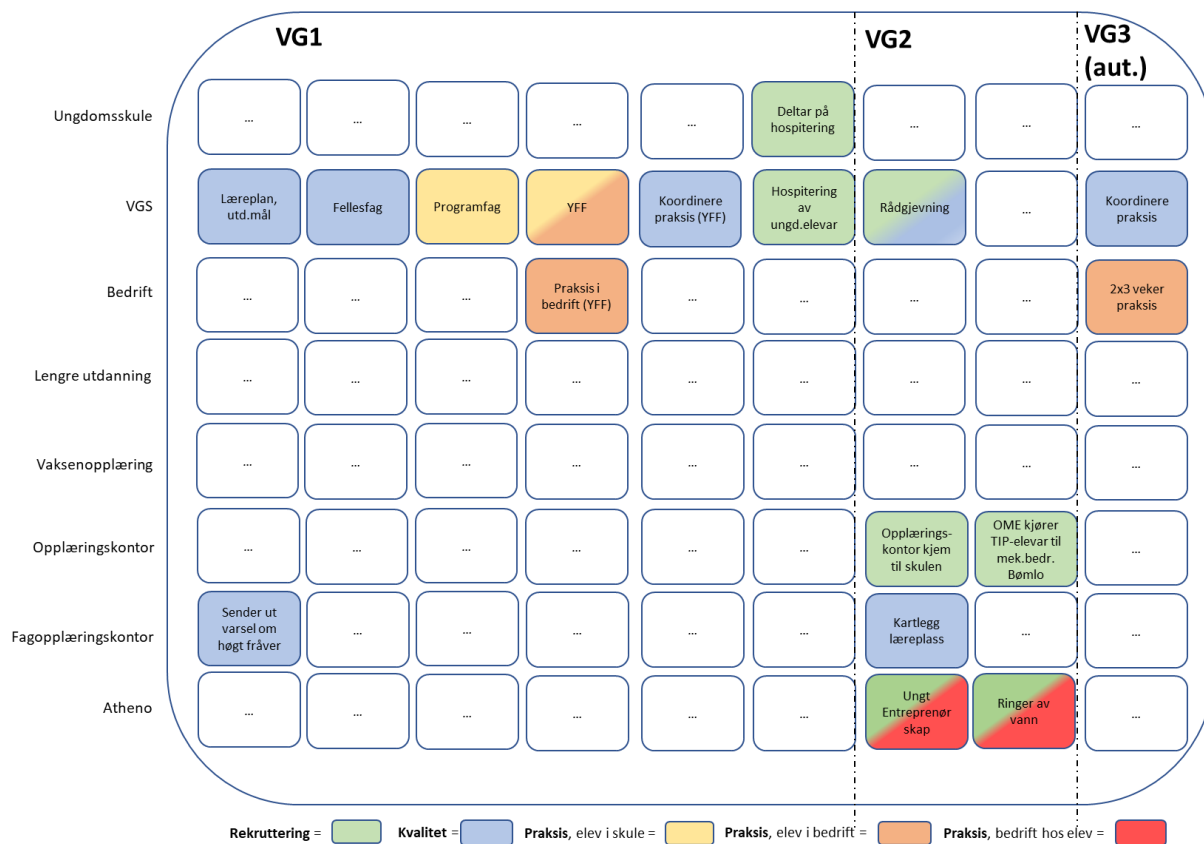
| | VG1 | | | | | | VG2 | | VG3 (aut.) |
|---|---|---|---|---|---|---|---|---|---|
| Ungdomsskule | ... | ... | ... | ... | ... | Deltar på hospitering | ... | ... | ... |
| VGS | Læreplan, utd.mål | Fellesfag | Programfag | YFF | Koordinere praksis (YFF) | Hospitering av ungd.elevar | Rådgjevning | ... | Koordinere praksis |
| Bedrift | ... | ... | ... | Praksis i bedrift (YFF) | ... | ... | ... | ... | 2x3 veker praksis |
| Lengre utdanning | ... | ... | ... | ... | ... | ... | ... | ... | ... |
| Vaksenopplæring | ... | ... | ... | ... | ... | ... | ... | ... | ... |
| Opplæringskontor | ... | ... | ... | ... | ... | ... | Opplærings-kontor kjem til skulen | OME kjører TIP-elevar til mek.bedr. Bømlo | ... |
| Fagopplæringskontor | Sender ut varsel om høgt fråver | ... | ... | ... | ... | ... | Kartlegg læreplass | ... | ... |
| Atheno | ... | ... | ... | ... | ... | ... | Ungt Entreprenør skap | Ringer av vann | ... |

**Rekruttering** = **Kvalitet** = **Praksis**, elev i skule = **Praksis**, elev i bedrift = **Praksis**, bedrift hos elev =